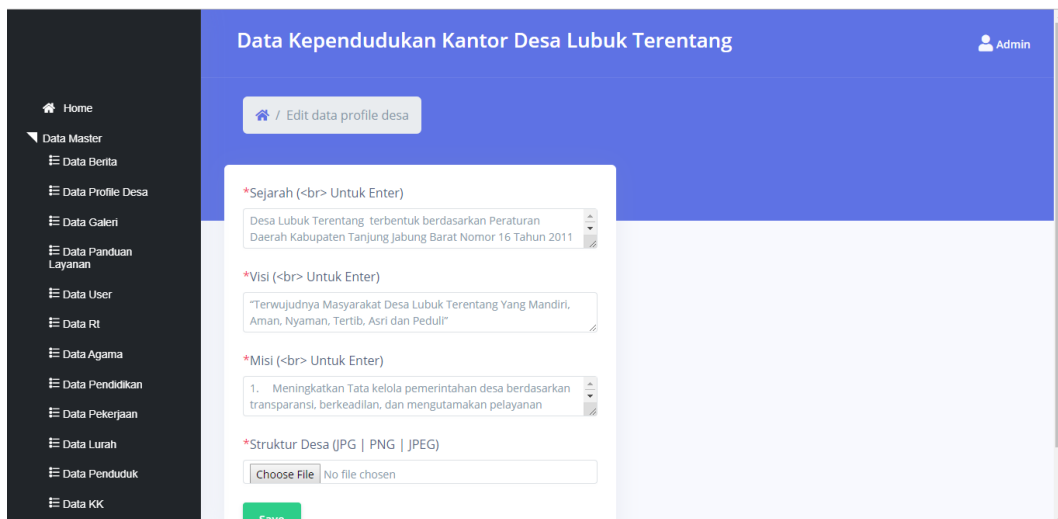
Data Kependudukan Kantor Desa Lubuk Terentang

Admin

Home
Data Master
Data Berita
Data Profile Desa
Data Galeri
Data Panduan Layanan
Data User
Data Rt
Data Agama
Data Pendidikan
Data Pekerjaan
Data Lurah
Data Penduduk
Data KK

/ Edit data profile desa

*Sejarah (<br> Untuk Enter)

Desa Lubuk Terentang terbentuk berdasarkan Peraturan Daerah Kabupaten Tanjung Jabung Barat Nomor 16 Tahun 2011

*Visi (<br> Untuk Enter)

"Terwujudnya Masyarakat Desa Lubuk Terentang Yang Mandiri, Aman, Nyaman, Tertib, Asri dan Peduli"

*Misi (<br> Untuk Enter)

1. Meningkatkan Tata kelola pemerintahan desa berdasarkan transparansi, berkeadilan, dan mengutamakan pelayanan

*Struktur Desa (JPG | PNG | JPEG)

Choose File No file chosen

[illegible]